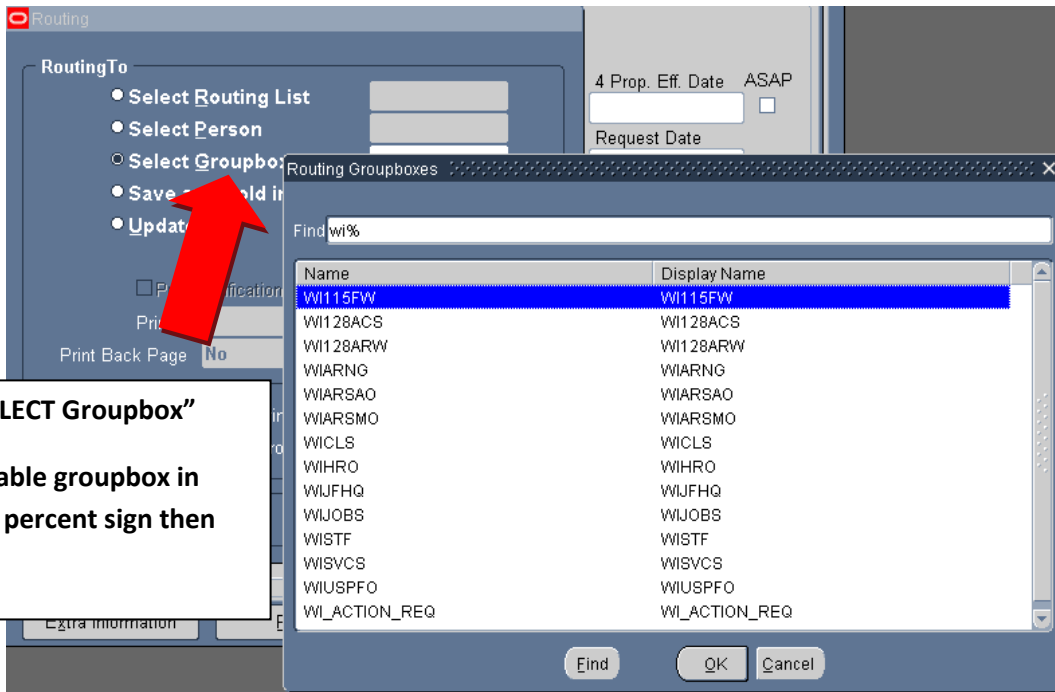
Routing

RoutingTo

Select Routing List

Select Person

Select Groupbox

Save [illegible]old i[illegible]

Updat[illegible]

4 Prop. Eff. Date

ASAP

Request Date

P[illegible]ification

Pri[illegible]

Print Back Page No

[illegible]LECT Groupbox”

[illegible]able groupbox in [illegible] percent sign then

Extra Information

Routing Groupboxes

Find wi%

| Name | Display Name |
|---|---|
| WI115FW | WI115FW |
| WI128ACS | WI128ACS |
| WI128ARW | WI128ARW |
| WIARNG | WIARNG |
| WIARSAO | WIARSAO |
| WIARSMO | WIARSMO |
| WICLS | WICLS |
| WIHRO | WIHRO |
| WIJFHQ | WIJFHQ |
| WIJOBS | WIJOBS |
| WISTF | WISTF |
| WISVCS | WISVCS |
| WIUSPFO | WIUSPFO |
| WI_ACTION_REQ | WI_ACTION_REQ |

Find

OK

Cancel